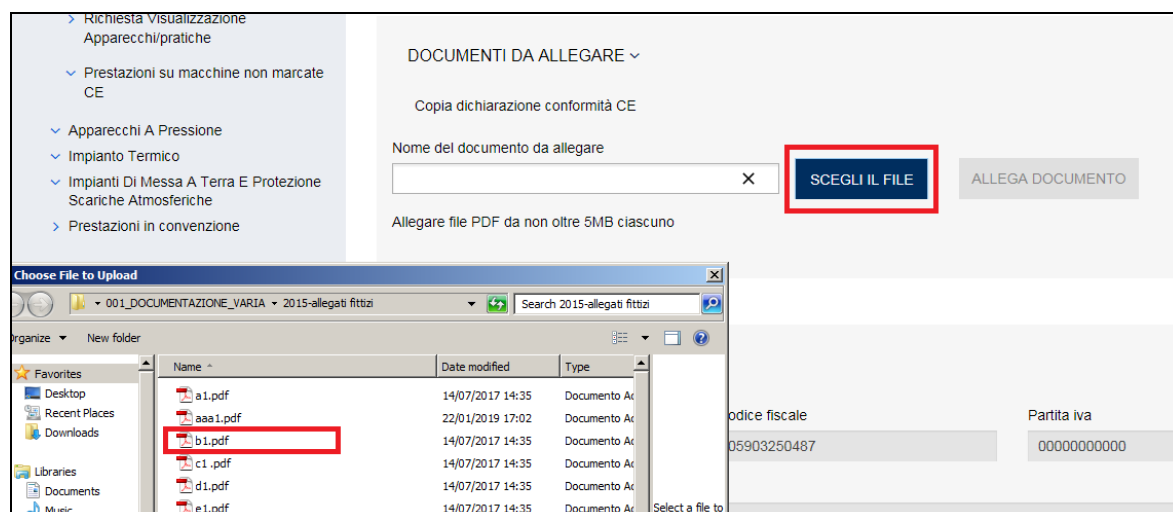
> Richiesta Visualizzazione Apparecchi/pratiche

⌄ Prestazioni su macchine non marcate CE

⌄ Apparecchi A Pressione

⌄ Impianto Termico

⌄ Impianti Di Messa A Terra E Protezione Scariche Atmosferiche

> Prestazioni in convenzione

DOCUMENTI DA ALLEGARE ⌄

Copia dichiarazione conformità CE

Nome del documento da allegare

✕

SCEGLI IL FILE

ALLEGA DOCUMENTO

Allegare file PDF da non oltre 5MB ciascuno

Choose File to Upload

▸ 001_DOCUMENTAZIONE_VARIA ▸ 2015-allegati fittizi

Search 2015-allegati fittizi

rganize ▾ New folder

Favorites
Desktop
Recent Places
Downloads

Libraries
Documents
Music

| Name | Date modified | Type |
|---|---|---|
| a1.pdf | 14/07/2017 14:35 | Documento A |
| aaa1.pdf | 22/01/2019 17:02 | Documento A |
| b1.pdf | 14/07/2017 14:35 | Documento A |
| c1 .pdf | 14/07/2017 14:35 | Documento A |
| d1.pdf | 14/07/2017 14:35 | Documento A |
| e1.pdf | 14/07/2017 14:35 | Documento A |

Select a file to

odice fiscale
05903250487

Partita iva
00000000000